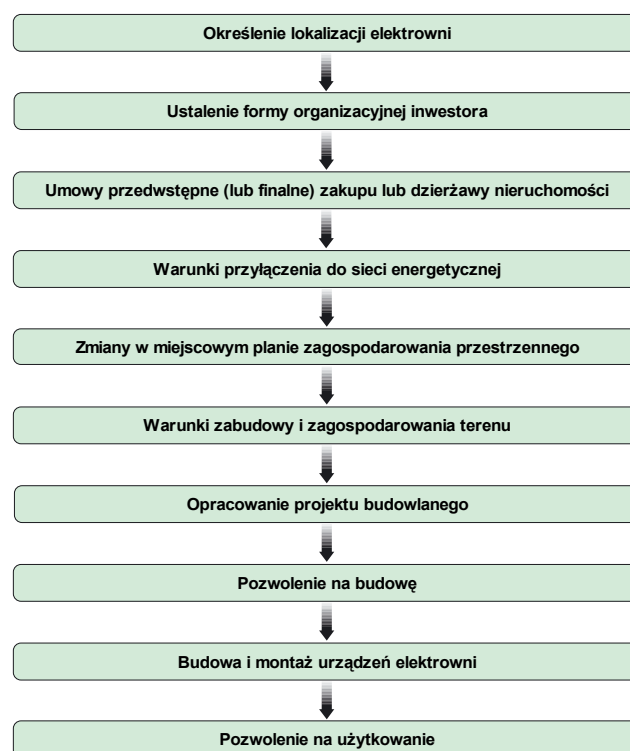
Określenie lokalizacji elektrowni

Ustalenie formy organizacyjnej inwestora

Umowy przedwstępne (lub finalne) zakupu lub dzierżawy nieruchomości

Warunki przyłączenia do sieci energetycznej

Zmiany w miejscowym planie zagospodarowania przestrzennego

Warunki zabudowy i zagospodarowania terenu

Opracowanie projektu budowlanego

Pozwolenie na budowę

Budowa i montaż urządzeń elektrowni

Pozwolenie na użytkowanie